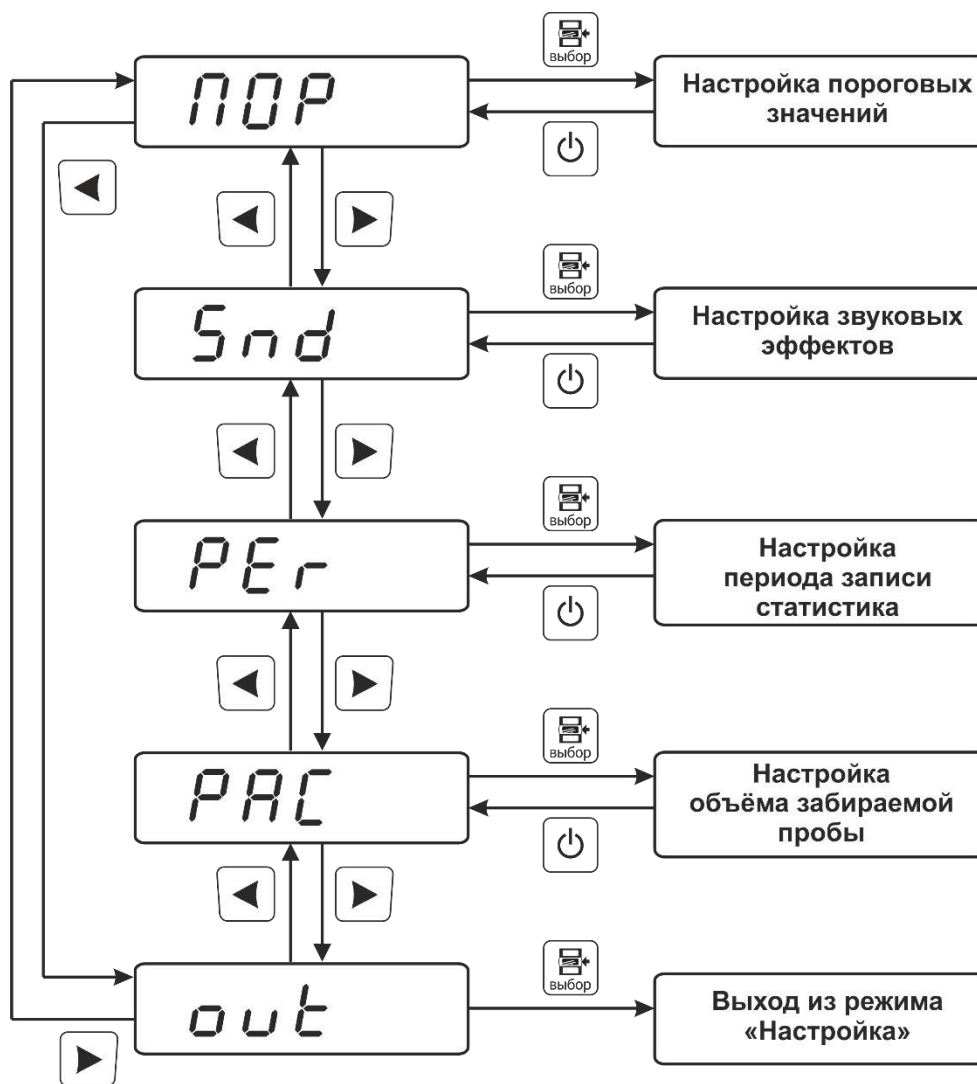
ПОР

выбор

Настройка пороговых значений

Snd

выбор

Настройка звуковых эффектов

PEr

выбор

Настройка периода записи статистика

PAC

выбор

Настройка объёма забираемой пробы

out

выбор

Выход из режима «Настройка»